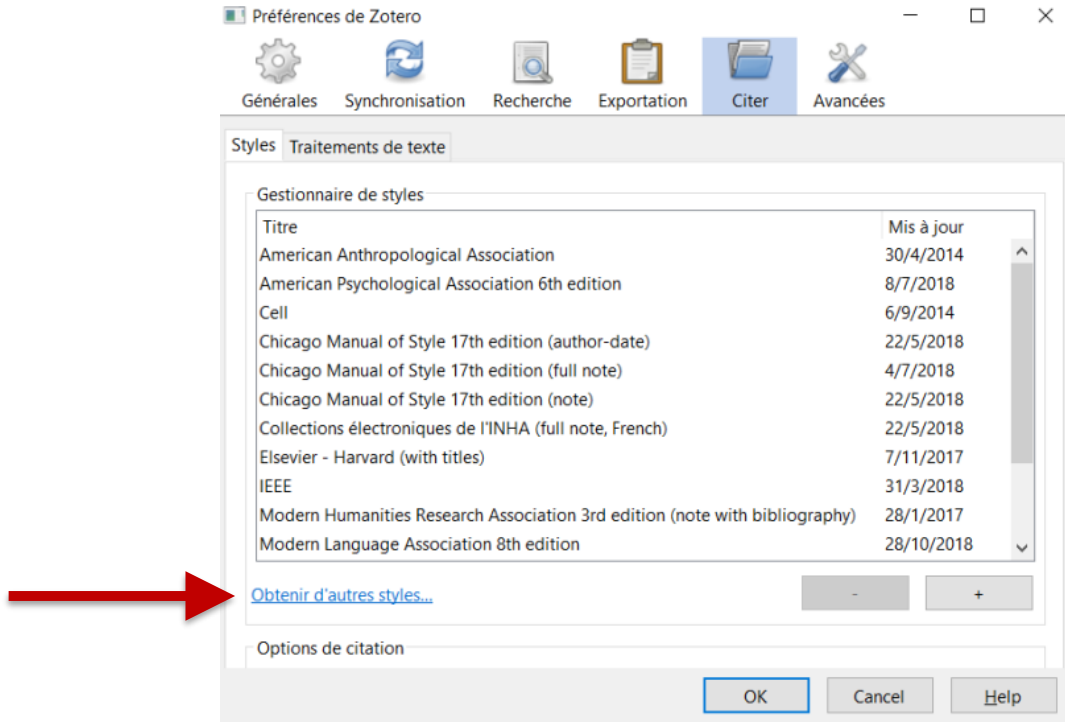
Préférences de Zotero

Générales Synchronisation Recherche Exportation Citer Avancées

Styles Traitements de texte

Gestionnaire de styles

| Titre | Mis à jour |
|---|---|
| American Anthropological Association | 30/4/2014 |
| American Psychological Association 6th edition | 8/7/2018 |
| Cell | 6/9/2014 |
| Chicago Manual of Style 17th edition (author-date) | 22/5/2018 |
| Chicago Manual of Style 17th edition (full note) | 4/7/2018 |
| Chicago Manual of Style 17th edition (note) | 22/5/2018 |
| Collections électroniques de l'INHA (full note, French) | 22/5/2018 |
| Elsevier - Harvard (with titles) | 7/11/2017 |
| IEEE | 31/3/2018 |
| Modern Humanities Research Association 3rd edition (note with bibliography) | 28/1/2017 |
| Modern Language Association 8th edition | 28/10/2018 |

Obtenir d'autres styles...

- +

Options de citation

OK Cancel Help